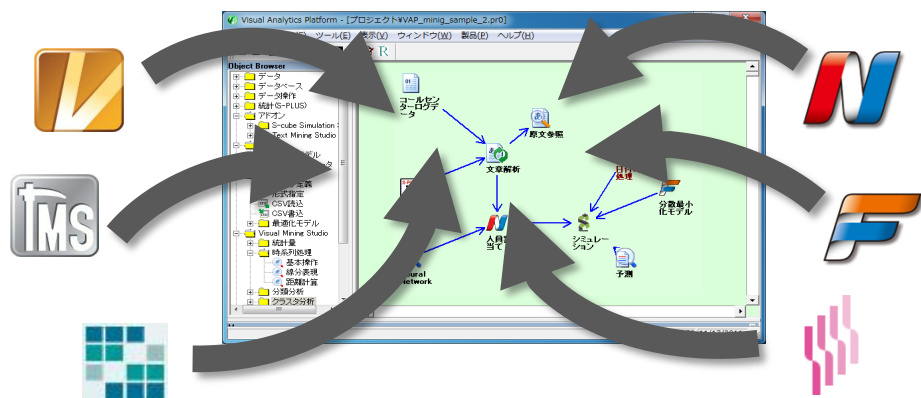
Visual Analytics Platform - [プロジェクト¥VAP_minig_sample_2.pr0]

ツール(E) 表示(V) ウィンドウ(W) 製品(P) ヘルプ(H)

Object Browser
データ
データベース
データ操作
統計(S-PLUS)
アドオン
S-cube Simulation
Text Mining Studio
形式指定
CSV読込
CSV書込
最適化モデル
Visual Mining Studio
統計量
時系列処理
基本操作
線分表現
距離計算
分類分析
クラスタ分析

コールセンターログデータ
原文参照
文章解析
人員割り当て
シミュレーション
分散最小化モデル
予測
Neural Network

TMS